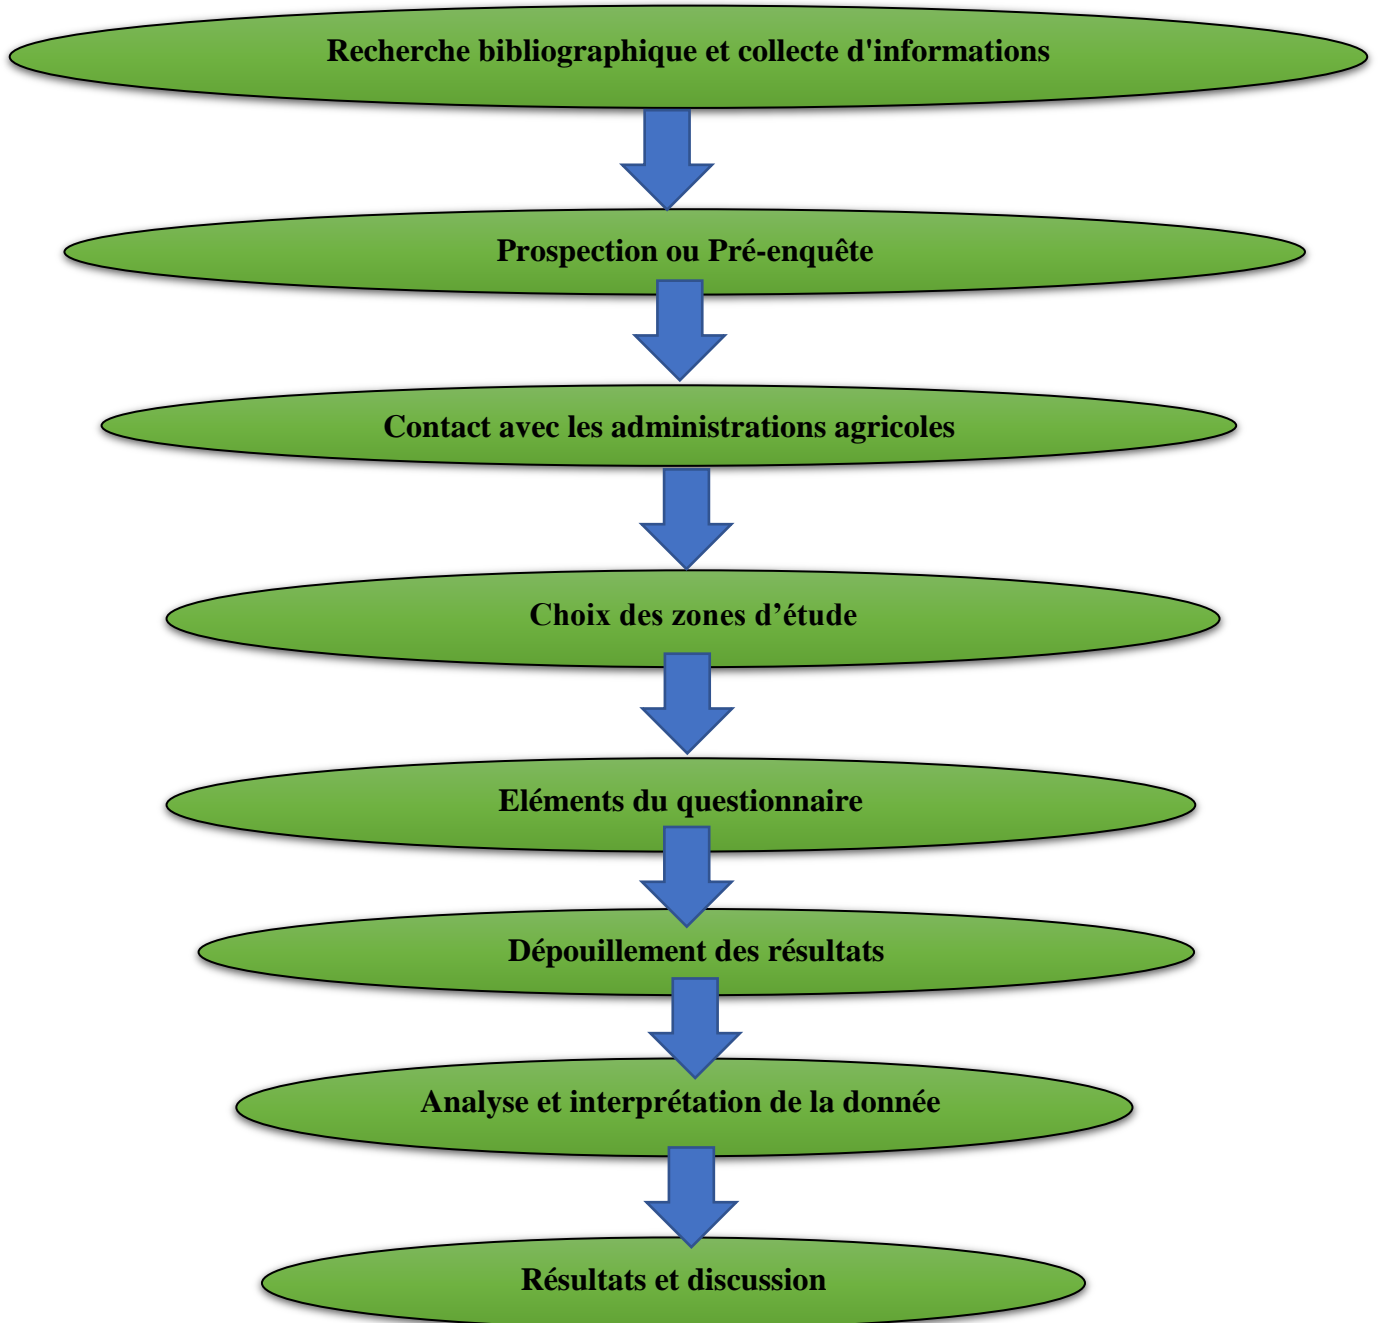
Recherche bibliographique et collecte d'informations

Prospection ou Pré-enquête

Contact avec les administrations agricoles

Choix des zones d’étude

Eléments du questionnaire

Dépouillement des résultats

Analyse et interprétation de la donnée

Résultats et discussion